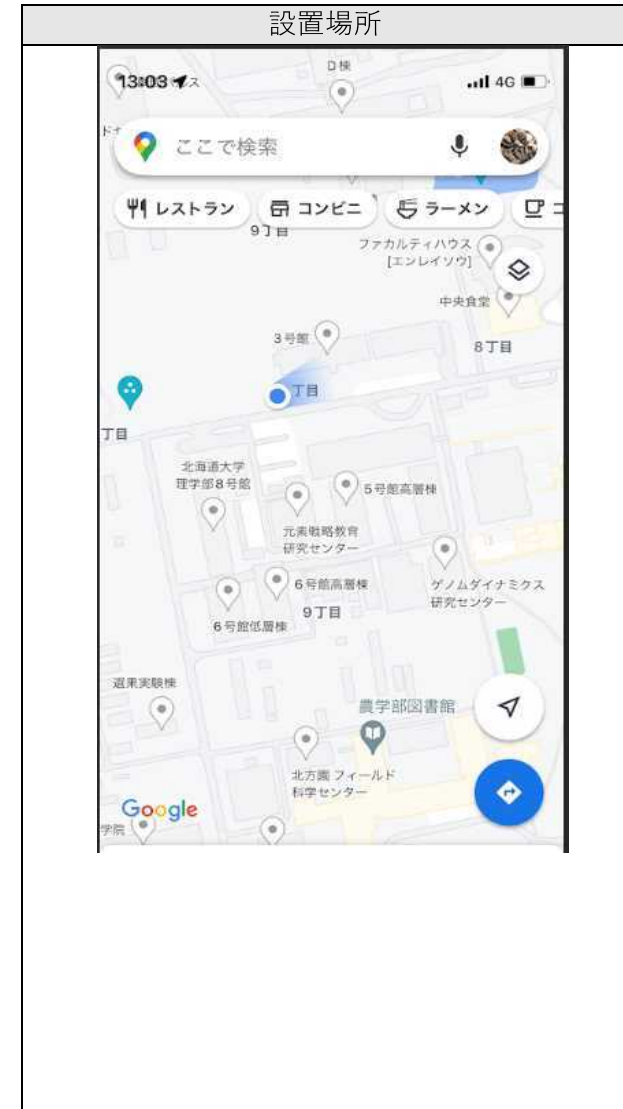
設置場所

13:03

D棟

4G

ここで検索

レストラン

コンビニ

ラーメン

9丁目

ファカルティハウス [エンレイソウ]

中央食堂

3号館

8丁目

丁目

丁目

北海道大学 理学部8号館

5号館高層棟

元素戦略教育 研究センター

6号館高層棟

ゲノムダイナミクス 研究センター

9丁目

6号館低層棟

遺伝実験棟

農学部図書館

北方圏 フィールド 科学センター

Google

学院